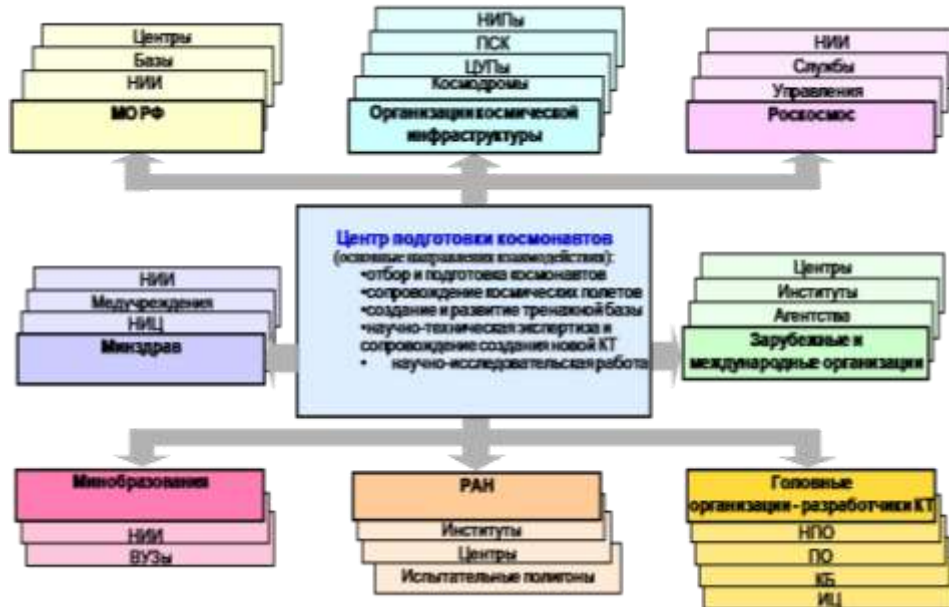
Центры
Базы
НИИ
МО РФ

НИПы
ПСК
ЦУПы
Космодромы
Организации космической инфраструктуры

НИИ
Службы
Управления
Роскосмос

Центр подготовки космонавтов
(основные направления взаимодействия):
•отбор и подготовка космонавтов
•сопровождение космических полетов
•создание и развитие тренажной базы
•научно-техническая экспертиза и сопровождение создания новой КТ
• научно-исследовательская работа

НИИ
Медучреждения
НИЦ
Минздрав

Центры
Институты
Агентства
Зарубежные и международные организации

Минобразования
НИИ
ВУЗы

РАН
Институты
Центры
Испытательные полигоны

Головные организации - разработчики КТ
НПО
ПО
КБ
ИЦ